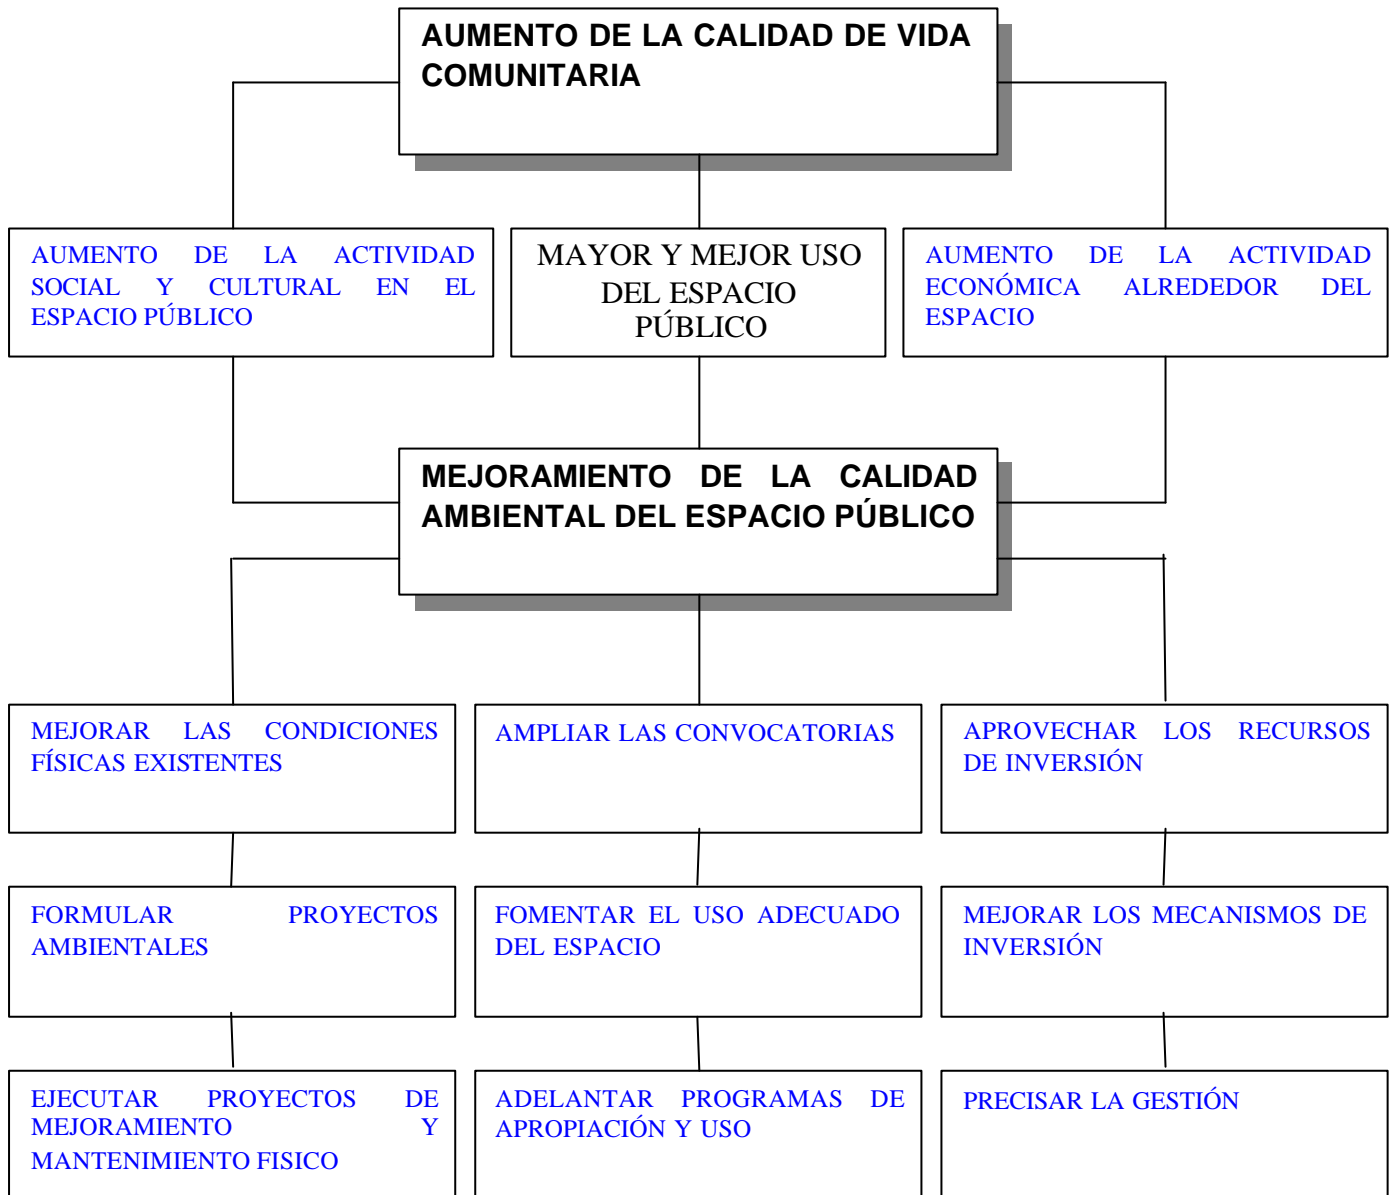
AUMENTO DE LA CALIDAD DE VIDA COMUNITARIA

AUMENTO DE LA ACTIVIDAD SOCIAL Y CULTURAL EN EL ESPACIO PÚBLICO

MAYOR Y MEJOR USO DEL ESPACIO PÚBLICO

AUMENTO DE LA ACTIVIDAD ECONÓMICA ALREDEDOR DEL ESPACIO

MEJORAMIENTO DE LA CALIDAD AMBIENTAL DEL ESPACIO PÚBLICO

MEJORAR LAS CONDICIONES FÍSICAS EXISTENTES

AMPLIAR LAS CONVOCATORIAS

APROVECHAR LOS RECURSOS DE INVERSIÓN

FORMULAR PROYECTOS AMBIENTALES

FOMENTAR EL USO ADECUADO DEL ESPACIO

MEJORAR LOS MECANISMOS DE INVERSIÓN

EJECUTAR PROYECTOS DE MEJORAMIENTO Y MANTENIMIENTO FISICO

ADELANTAR PROGRAMAS DE APROPIACIÓN Y USO

PRECISAR LA GESTIÓN